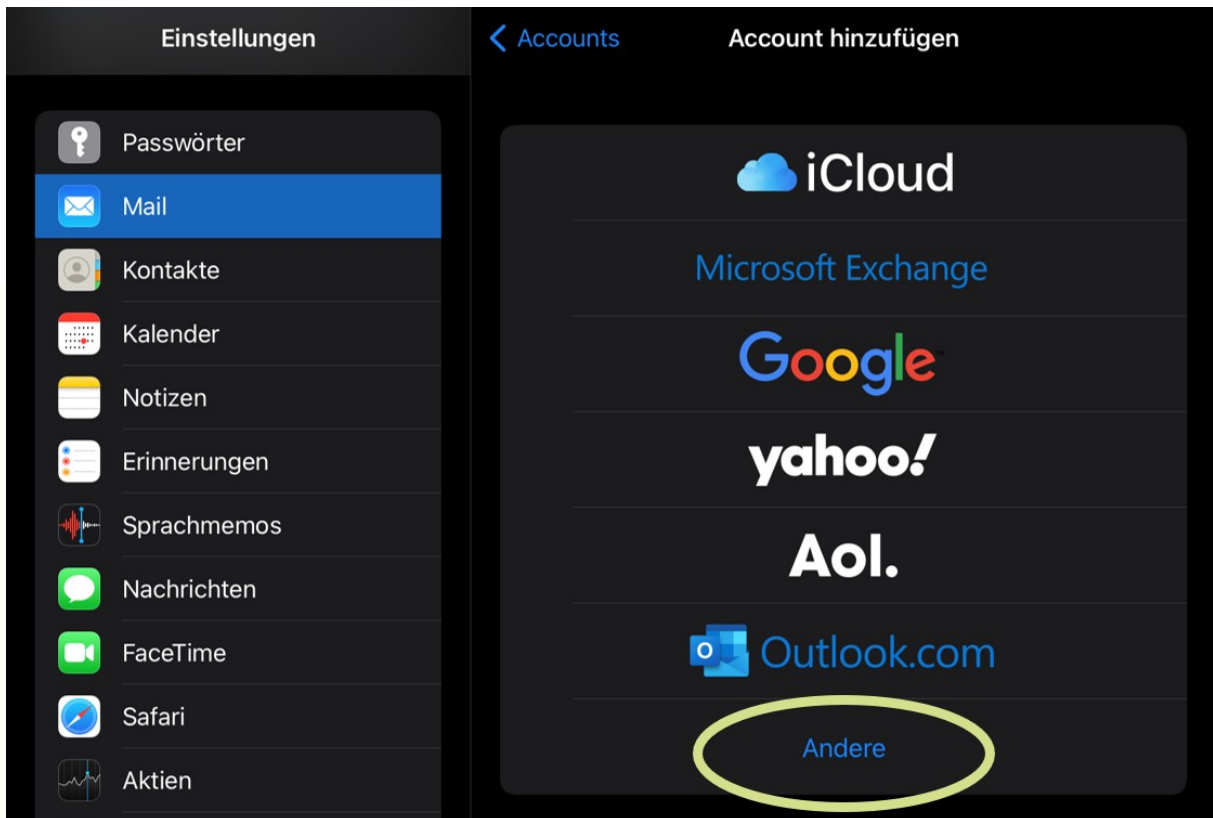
Einstellungen

Passwörter
Mail
Kontakte
Kalender
Notizen
Erinnerungen
Sprachmemos
Nachrichten
FaceTime
Safari
Aktien

< Accounts
Account hinzufügen

iCloud
Microsoft Exchange
Google
yahoo!
Aol.
Outlook.com
Andere